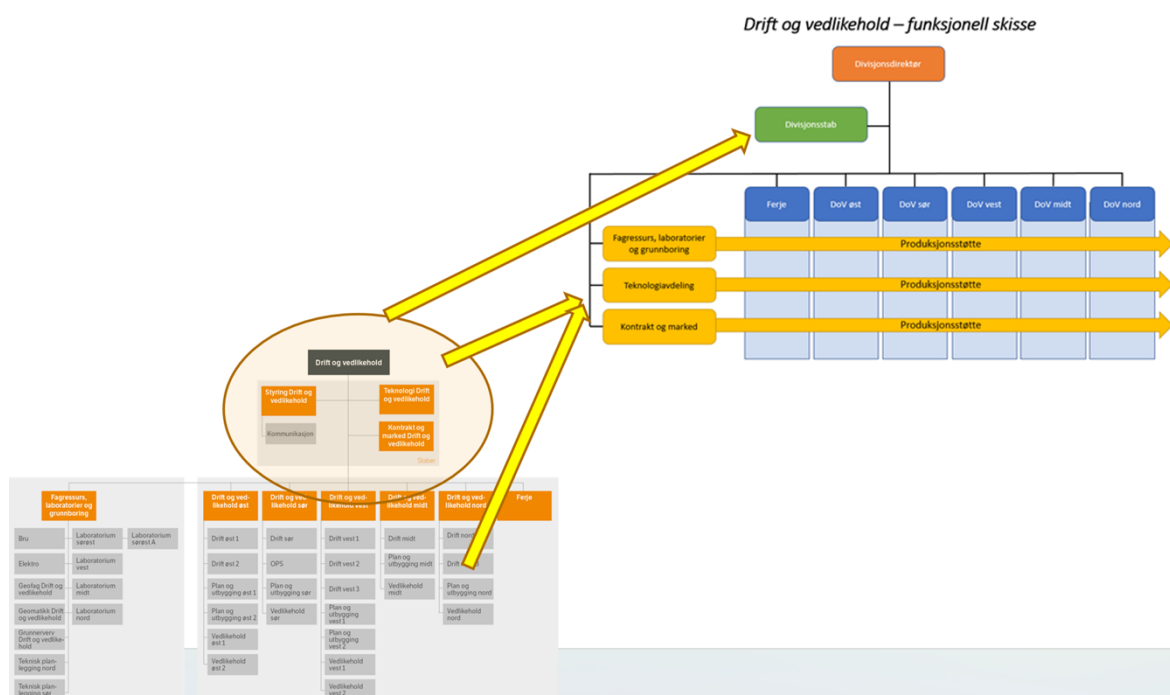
Drift og vedlikehold – funksjonell skisse

Divisjonsdirektør

Divisjonsstab

Ferje

DoV øst

DoV sør

DoV vest

DoV midt

DoV nord

Fagressurs, laboratorier og grunnboring

Produksjonsstøtte

Teknologiavdeling

Produksjonsstøtte

Kontrakt og marked

Produksjonsstøtte

Drift og vedlikehold

Styring Drift og vedlikehold

Teknologi Drift og vedlikehold

Kommunikasjon

Kontrakt og marked Drift og vedlikehold

Staber

Fagressurs, laboratorier og grunnboring

Drift og vedlikehold øst

Drift og vedlikehold sør

Drift og vedlikehold vest

Drift og vedlikehold midt

Drift og vedlikehold nord

Ferje

Bru

Laboratorium sørøst

Laboratorium sørøst A

Elektro

Laboratorium vest

Geofag Drift og vedlikehold

Laboratorium midt

Geomatikk Drift og vedlikehold

Laboratorium nord

Grunnerverv Drift og vedlikehold

Teknisk planlegging nord

Teknisk planlegging sør

Drift øst 1

Drift øst 2

Plan og utbygging øst 1

Plan og utbygging øst 2

Vedlikehold øst 1

Vedlikehold øst 2

Drift sør

OPS

Plan og utbygging sør

Vedlikehold sør

Drift vest 1

Drift vest 2

Drift vest 3

Plan og utbygging vest 1

Plan og utbygging vest 2

Vedlikehold vest 1

Vedlikehold vest 2

Drift midt

Plan og utbygging midt

Vedlikehold midt

Drift nord

Drift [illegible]

Plan og utbygging nord

Vedlikehold nord